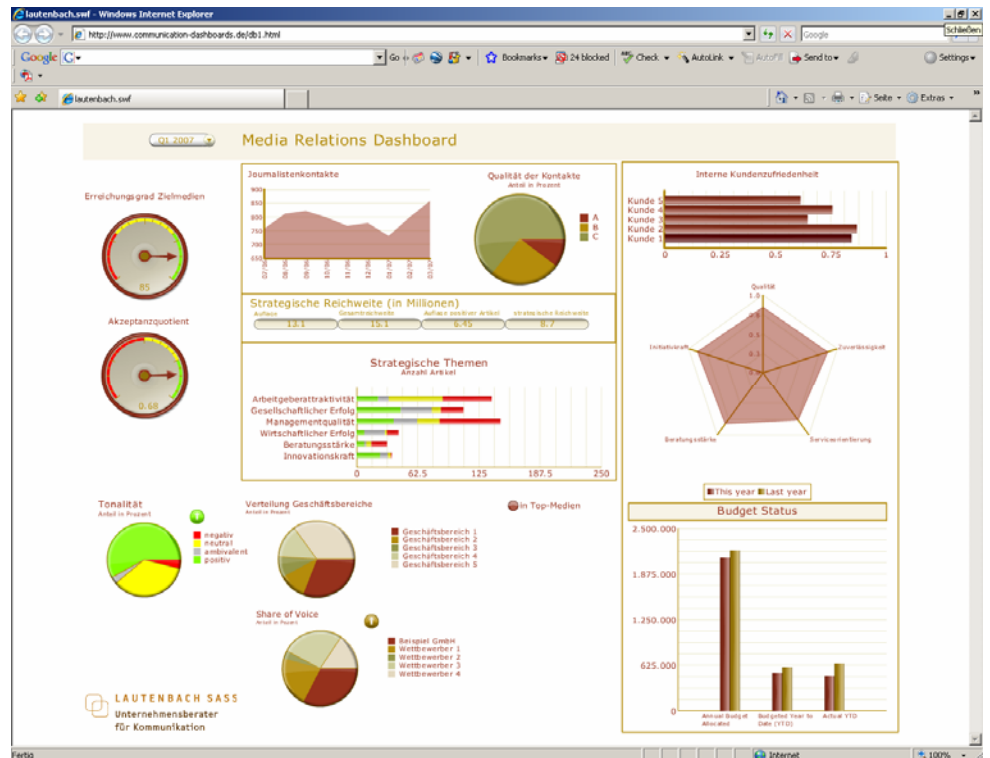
lautenbach.swf - Windows Internet Explorer

http://www.communication-dashboards.de/db1.html

Google

Schließen

Google G

Go

Bookmarks

24 blocked

Check

AutoLink

AutoFill

Send to

Settings

lautenbach.swf

Seite

Extras

Q1 2007

Media Relations Dashboard

Erreichungsgrad Zielmedien

85

Akzeptanzquotient

0.68

Journalistenkontakte

900
850
800
750
700
650

Qualität der Kontakte
Anteil in Prozent

A
B
C

Strategische Reichweite (in Millionen)

| Auflage | Gesamtreichweite | Auflage positiver Artikel | strategische Reichweite |
|---|---|---|---|
| 13.1 | 15.1 | 6.45 | 8.7 |

Strategische Themen
Anzahl Artikel

Arbeitgeberattraktivität
Gesellschaftlicher Erfolg
Managementqualität
Wirtschaftlicher Erfolg
Beratungsstärke
Innovationskraft

0 62.5 125 187.5 250

Interne Kundenzufriedenheit

Kunde 5
Kunde 4
Kunde 3
Kunde 2
Kunde 1

0 0.25 0.5 0.75 1

Qualität
1.0
Zuverlässigkeit
Serviceorientierung
Beratungsstärke
Initiativkraft

This year Last year

Budget Status

2.500.000
1.875.000
1.250.000
625.000
0

Annual Budget Allocated
Budgeted Year to Date (YTD)
Actual YTD

Tonalität
Anteil in Prozent

negativ
neutral
ambivalent
positiv

Verteilung Geschäftsbereiche
Anteil in Prozent

in Top-Medien

Geschäftsbereich 1
Geschäftsbereich 2
Geschäftsbereich 3
Geschäftsbereich 4
Geschäftsbereich 5

Share of Voice
Anteil in Prozent

Beispiel GmbH
Wettbewerber 1
Wettbewerber 2
Wettbewerber 3
Wettbewerber 4

LAUTENBACH SASS
Unternehmensberater
für Kommunikation

Fertig

Internet

100%